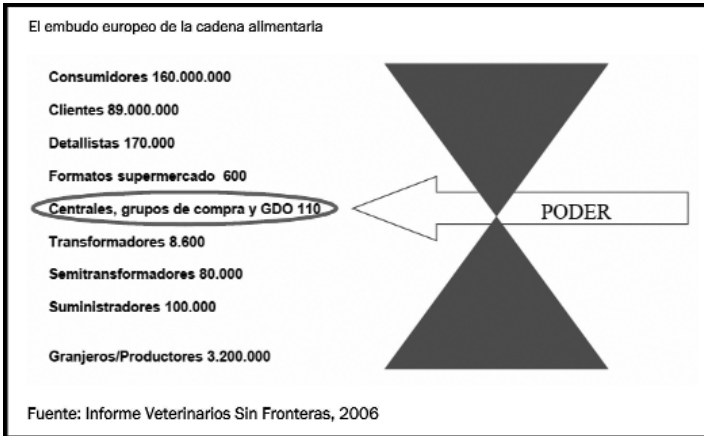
El embudo europeo de la cadena alimentaria

Consumidores 160.000.000

Clientes 89.000.000

Detallistas 170.000

Formatos supermercado 600

Centrales, grupos de compra y GDO 110

PODER

Transformadores 8.600

Semitransformadores 80.000

Suministradores 100.000

Granjeros/Productores 3.200.000

Fuente: Informe Veterinarios Sin Fronteras, 2006